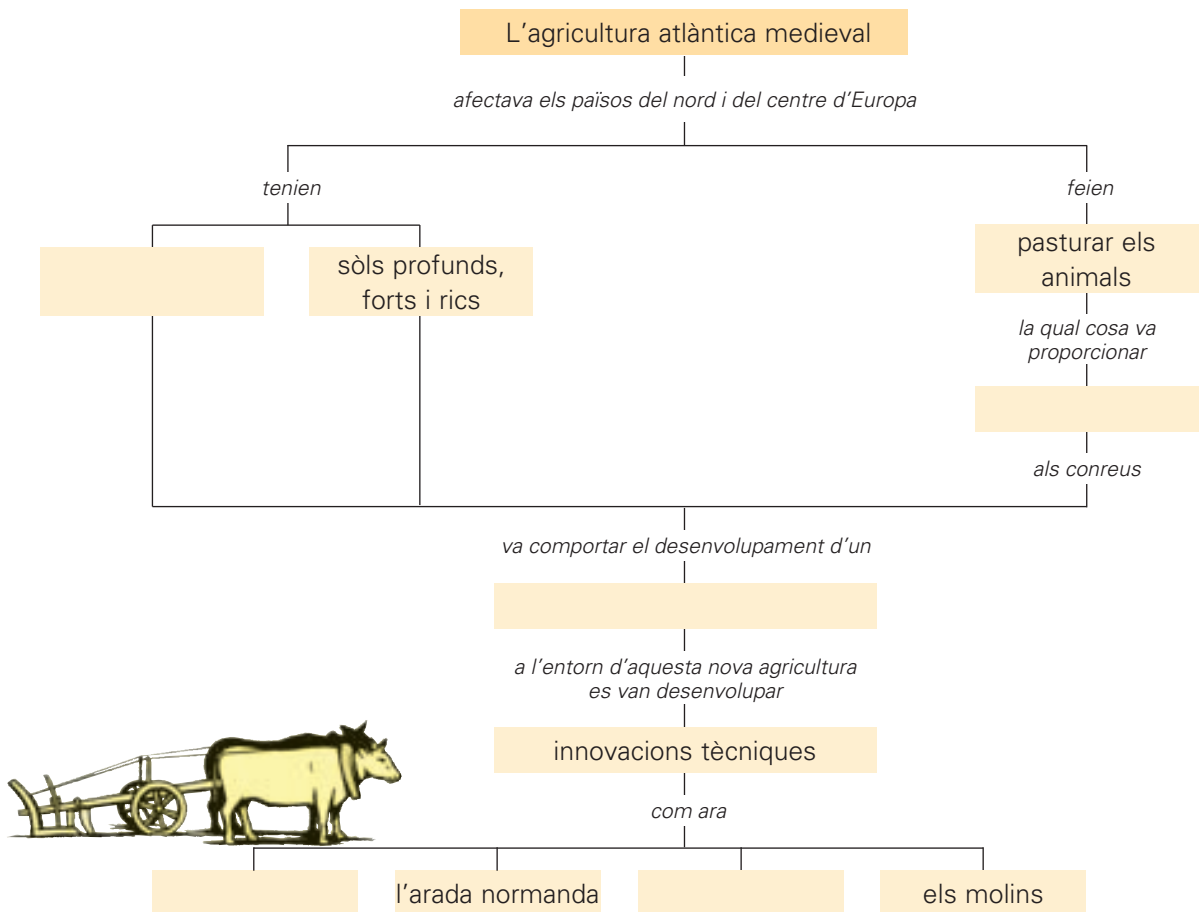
L’agricultura atlàntica medieval

afectava els països del nord i del centre d’Europa

tenien

sòls profunds, forts i rics

feien

pasturar els animals

la qual cosa va proporcionar

als conreus

va comportar el desenvolupament d’un

a l’entorn d’aquesta nova agricultura es van desenvolupar

innovacions tècniques

com ara

l’arada normanda

els molins